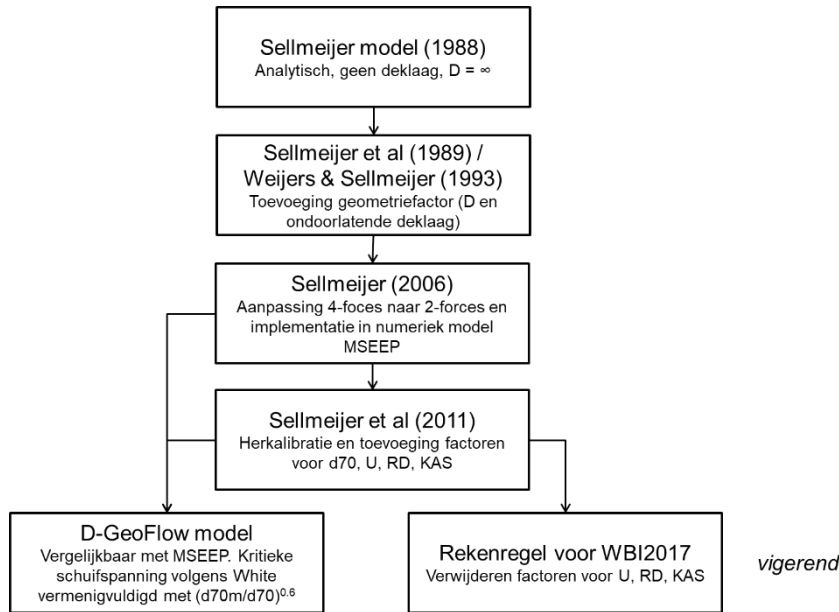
Sellmeijer model (1988)
Analytisch, geen deklaag, D = ∞

Sellmeijer et al (1989) / Weijers & Sellmeijer (1993)
Toevoeging geometriefactor (D en ondoorlatende deklaag)

Sellmeijer (2006)
Aanpassing 4-foces naar 2-forces en implementatie in numeriek model MSEEP

Sellmeijer et al (2011)
Herkalibratie en toevoeging factoren voor d70, U, RD, KAS

D-GeoFlow model
Vergelijkbaar met MSEEP. Kritieke schuifspanning volgens White vermenigvuldigd met $(d70m/d70)^{0.6}$

Rekenregel voor WBI2017
Verwijderen factoren voor U, RD, KAS

vigerend